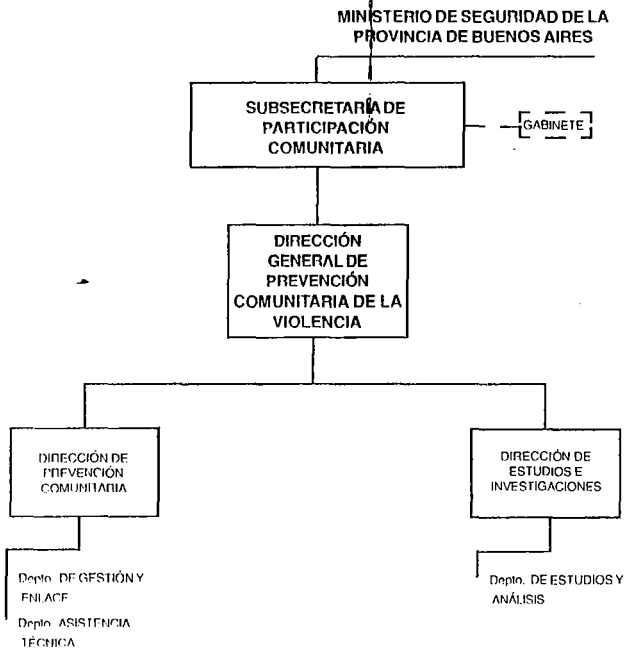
MINISTERIO DE SEGURIDAD DE LA PROVINCIA DE BUENOS AIRES

SUBSECRETARÍA DE PARTICIPACIÓN COMUNITARIA

GABINETE

DIRECCIÓN GENERAL DE PREVENCIÓN COMUNITARIA DE LA VIOLENCIA

DIRECCIÓN DE PREVENCIÓN COMUNITARIA

Depto. DE GESTIÓN Y ENLACE

Depto. ASISTENCIA TÉCNICA

DIRECCIÓN DE ESTUDIOS E INVESTIGACIONES

Depto. DE ESTUDIOS Y ANÁLISIS